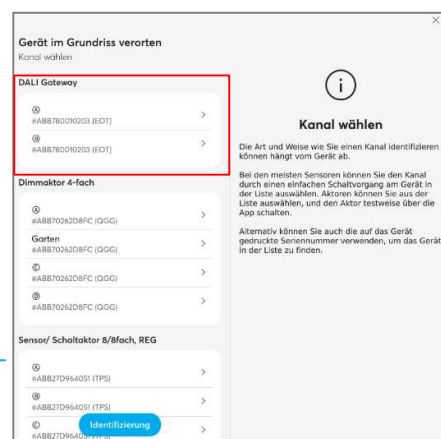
Gerät im Grundriss verorten
Kanal wählen

DALI Gateway

Ⓐ
#ABB780010203 (EOT)

Ⓑ
#ABB780010203 (EOT)

Dimmaktor 4-fach

Ⓐ
#ABB70262D8FC (QGG)

Garten
#ABB70262D8FC (QGG)

Ⓒ
#ABB70262D8FC (QGG)

Ⓓ
#ABB70262D8FC (QGG)

Sensor/ Schaltaktor 8/8fach, REG

Ⓐ
#ABB27D964051 (TPS)

Ⓑ
#ABB27D964051 (TPS)

Ⓒ
#ABB27D9640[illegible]

Identifizierung

Kanal wählen

Die Art und Weise wie Sie einen Kanal identifizieren können hängt vom Gerät ab.

Bei den meisten Sensoren können Sie den Kanal durch einen einfachen Schaltvorgang am Gerät in der Liste auswählen. Aktoren können Sie aus der Liste auswählen, und den Aktor testweise über die App schalten.

Alternativ können Sie auch die auf das Gerät gedruckte Seriennummer verwenden, um das Gerät in der Liste zu finden.